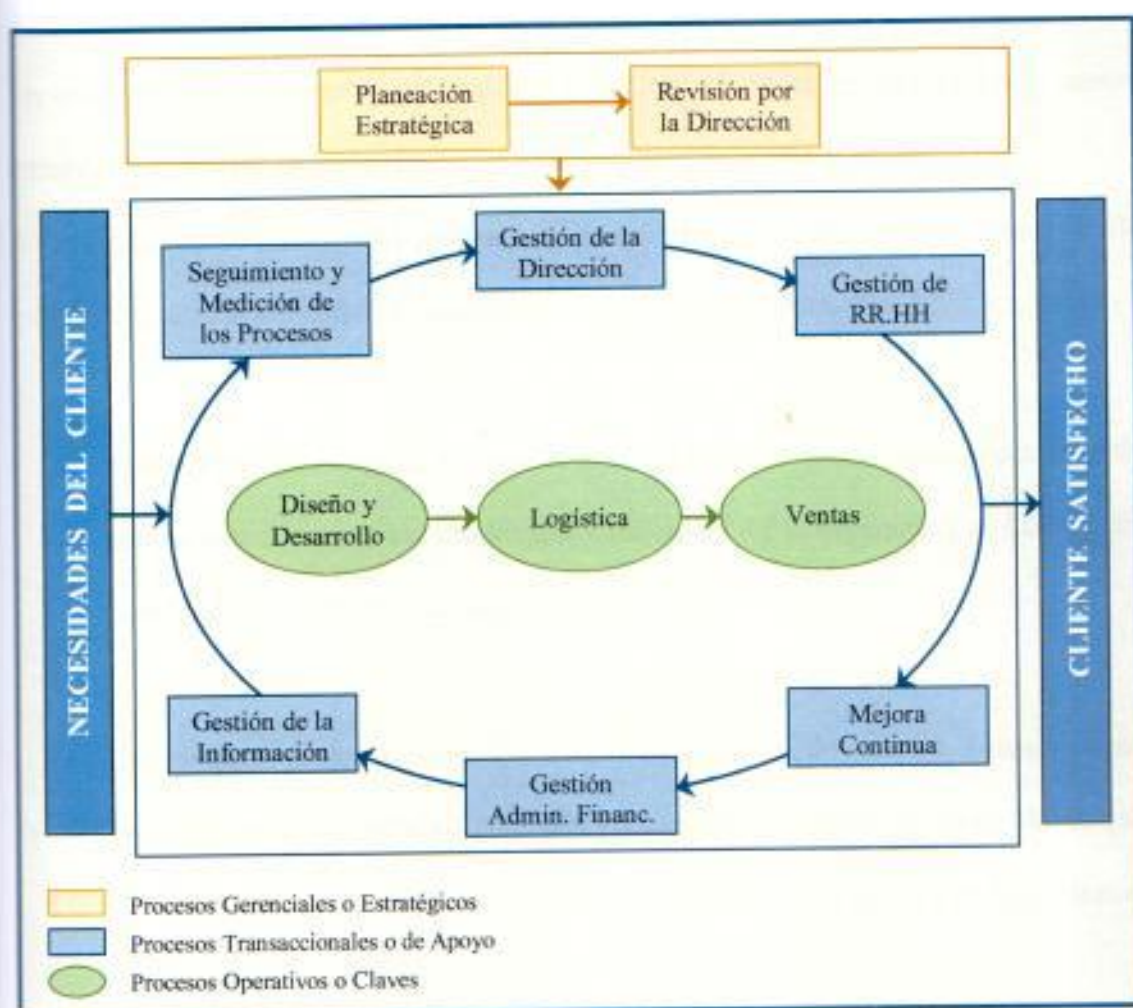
Planeación Estratégica

Revisión por la Dirección

NECESIDADES DEL CLIENTE

Gestión de la Dirección

Seguimiento y Medición de los Procesos

Gestión de RR.HH

Diseño y Desarrollo

Logística

Ventas

Gestión de la Información

Mejora Continua

Gestión Admin. Financ.

CLIENTE SATISFECHO

Procesos Gerenciales o Estratégicos

Procesos Transaccionales o de Apoyo

Procesos Operativos o Claves